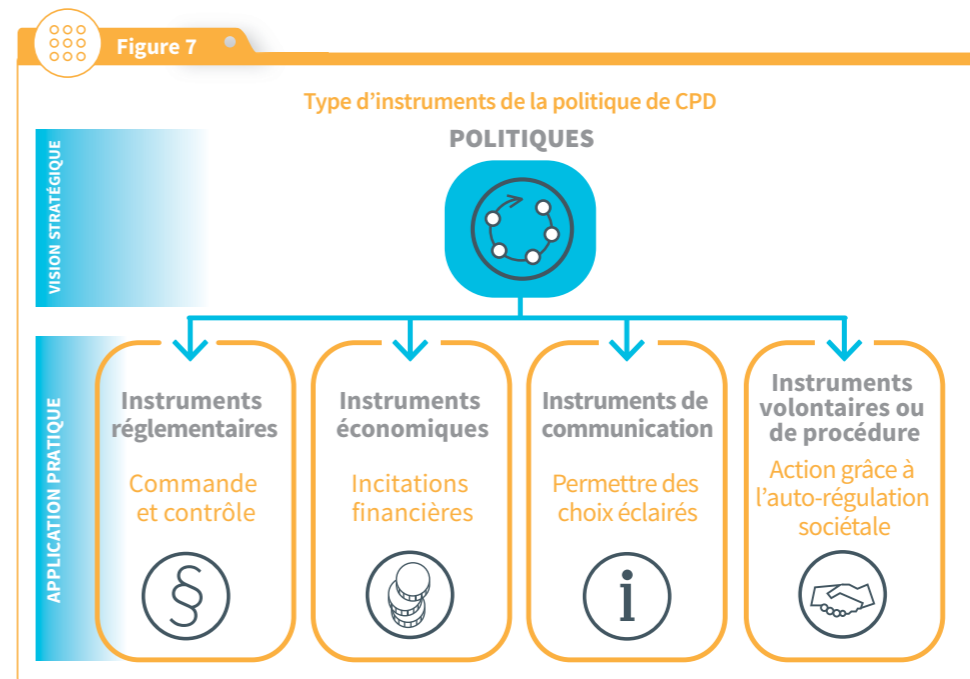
Figure 7

Type d'instruments de la politique de CPD

POLITIQUES

VISION STRATÉGIQUE

APPLICATION PRATIQUE

Instruments réglementaires

Commande et contrôle

§

Instruments économiques

Incitations financières

Instruments de communication

Permettre des choix éclairés

i

Instruments volontaires ou de procédure

Action grâce à l'auto-régulation sociétale